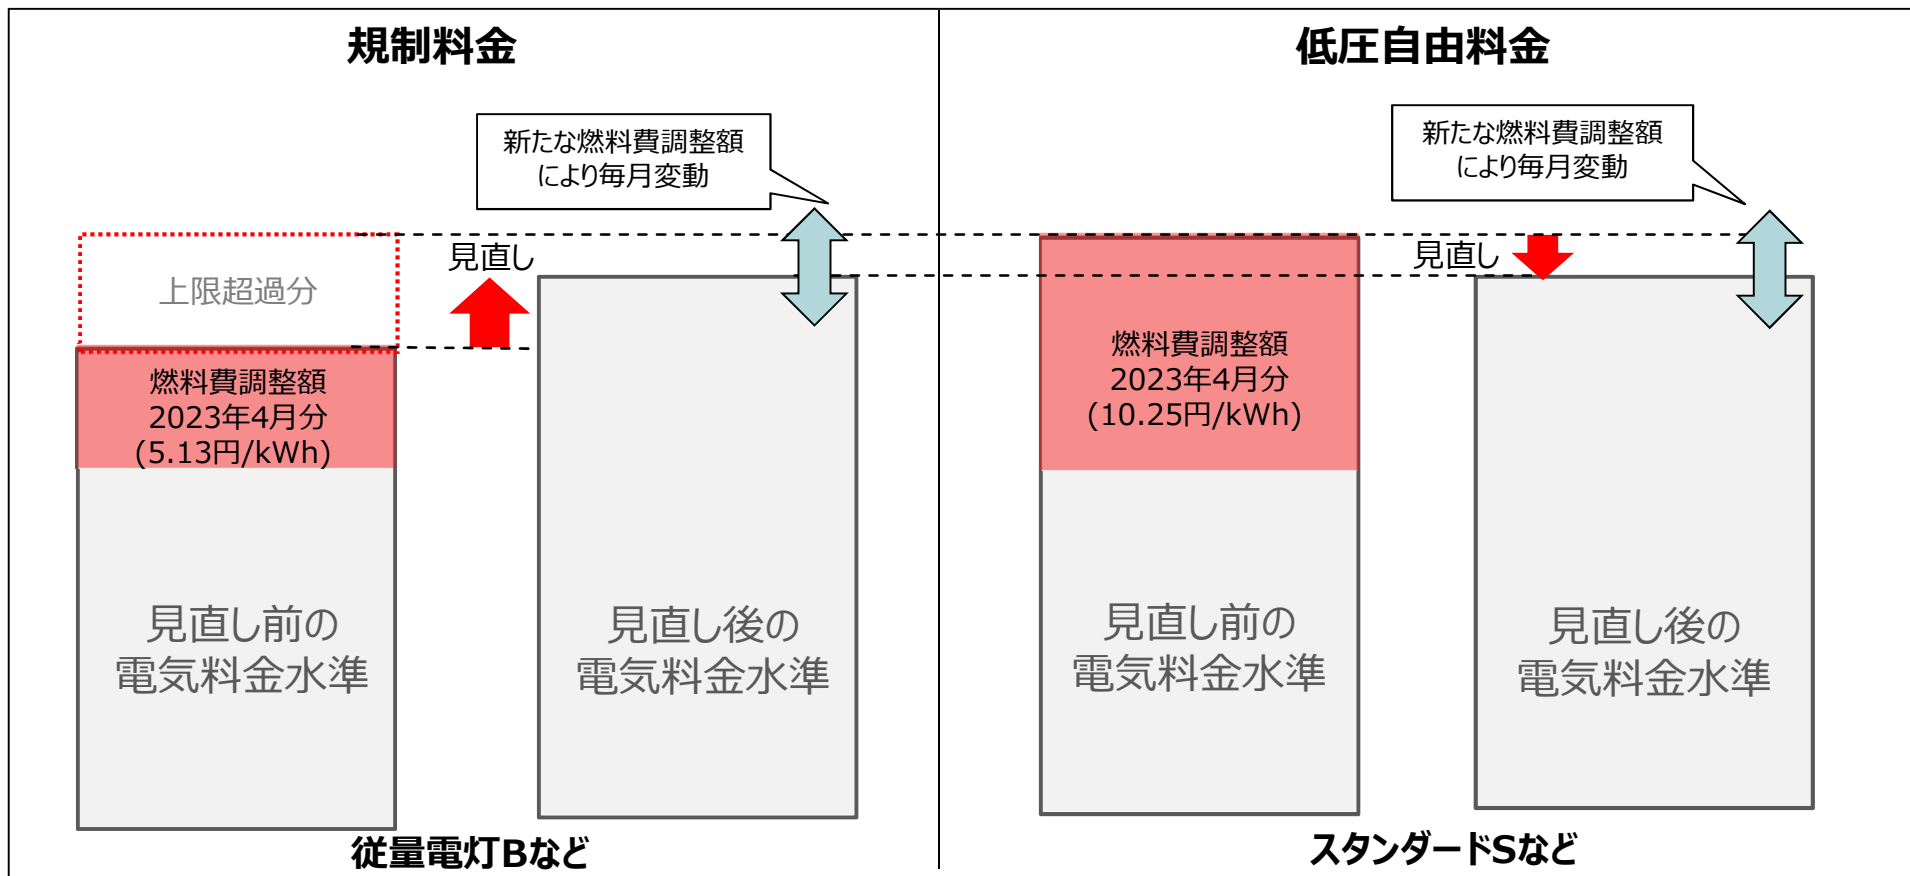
規制料金

新たな燃料費調整額により毎月変動

上限超過分

見直し

燃料費調整額
2023年4月分
(5.13円/kWh)

見直し前の
電気料金水準

見直し後の
電気料金水準

従量電灯Bなど

低圧自由料金

新たな燃料費調整額により毎月変動

燃料費調整額
2023年4月分
(10.25円/kWh)

見直し

見直し前の
電気料金水準

見直し後の
電気料金水準

スタンダードSなど